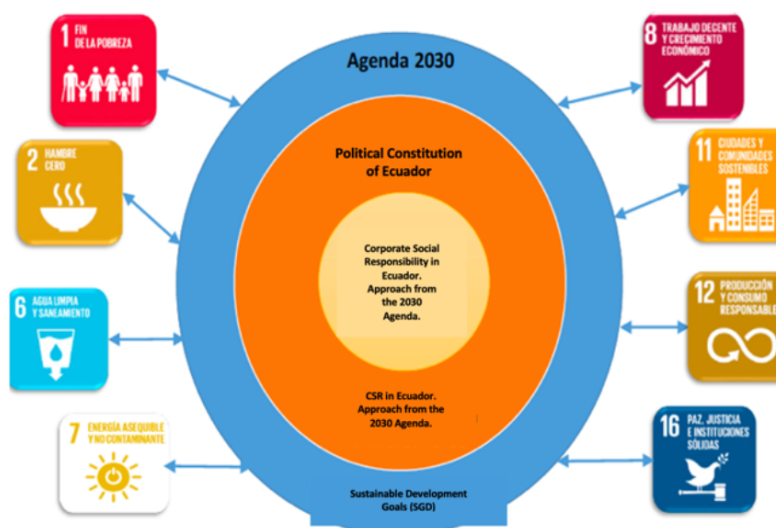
1 FIN DE LA POBREZA

2 HAMBRE CERO

6 AGUA LIMPIA Y SANEAMIENTO

7 ENERGÍA ASEQUIBLE Y NO CONTAMINANTE

Agenda 2030

Political Constitution of Ecuador

Corporate Social Responsibility in Ecuador. Approach from the 2030 Agenda.

CSR in Ecuador. Approach from the 2030 Agenda.

Sustainable Development Goals (SGD)

8 TRABAJO DECENTE Y CRECIMIENTO ECONÓMICO

11 CIUDADES Y COMUNIDADES SOSTENIBLES

12 PRODUCCIÓN Y CONSUMO RESPONSABLE

16 PAZ, JUSTICIA E INSTITUCIONES SÓLIDAS